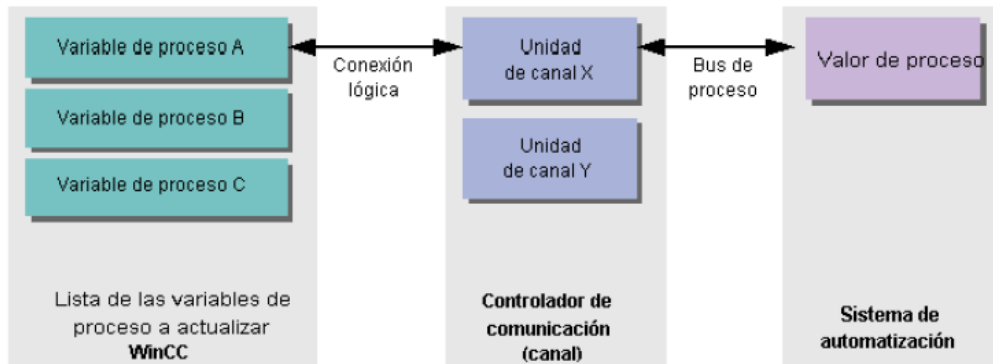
Variable de proceso A

Variable de proceso B

Variable de proceso C

Conexión lógica

Unidad de canal X

Unidad de canal Y

Bus de proceso

Valor de proceso

Lista de las variables de proceso a actualizar WinCC

Controlador de comunicación (canal)

Sistema de automatización